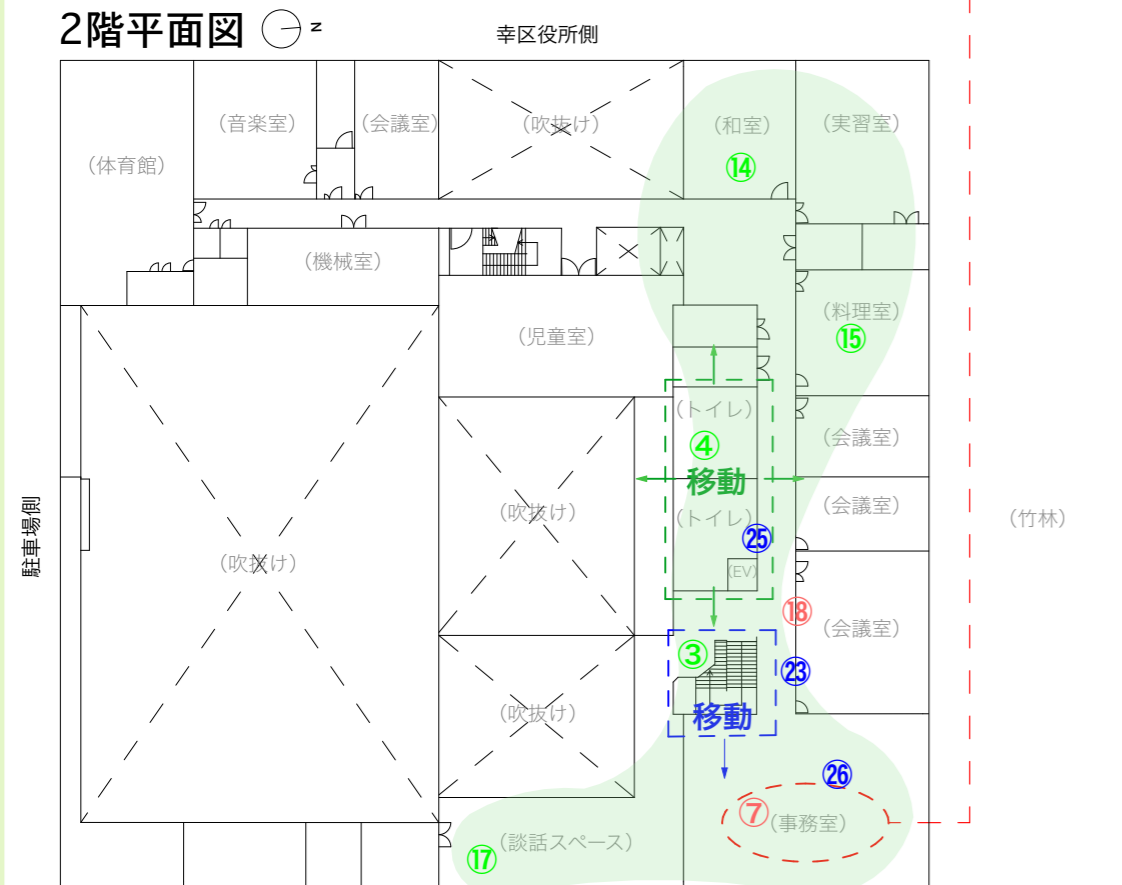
2階平面図 N

幸区役所側

(体育館)

(音楽室)

(会議室)

(吹抜け)

(和室)

(実習室)

⑭

(機械室)

(料理室)

⑮

(児童室)

(トイレ)

④

移動

(会議室)

(会議室)

(トイレ)

㉕

(EV)

駐車場側

(吹抜け)

(吹抜け)

(竹林)

⑱

(会議室)

③

㉓

移動

(吹抜け)

㉖

⑦

(事務室)

(談話スペース)

⑰